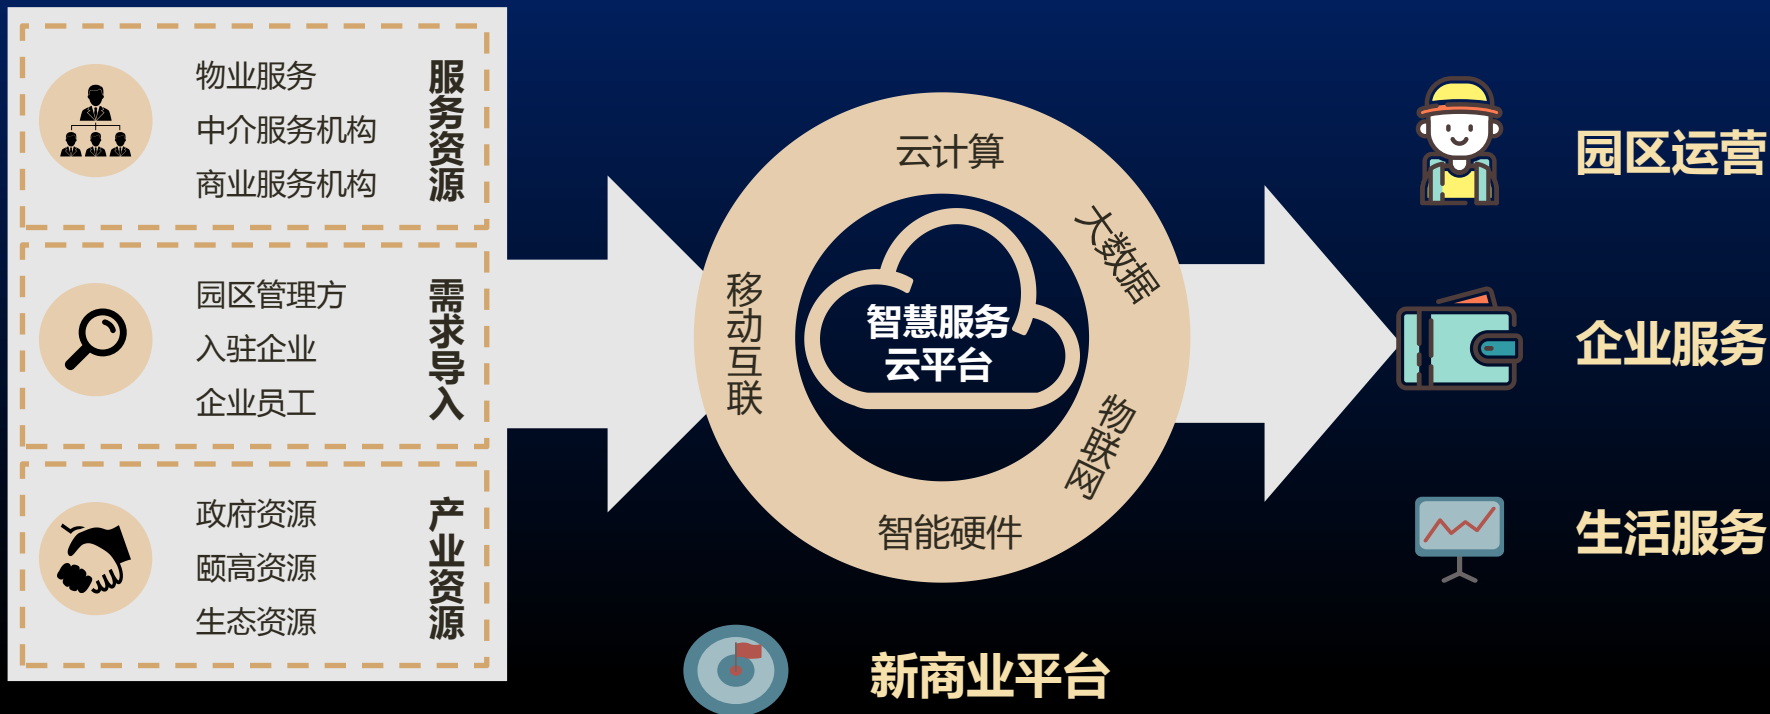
物业服务
中介服务机构
商业服务机构

服务资源

园区管理方
入驻企业
企业员工

需求导入

政府资源
颐高资源
生态资源

产业资源

云计算
大数据
物联网
智能硬件
移动互联

智慧服务
云平台

园区运营
企业服务
生活服务

新商业平台